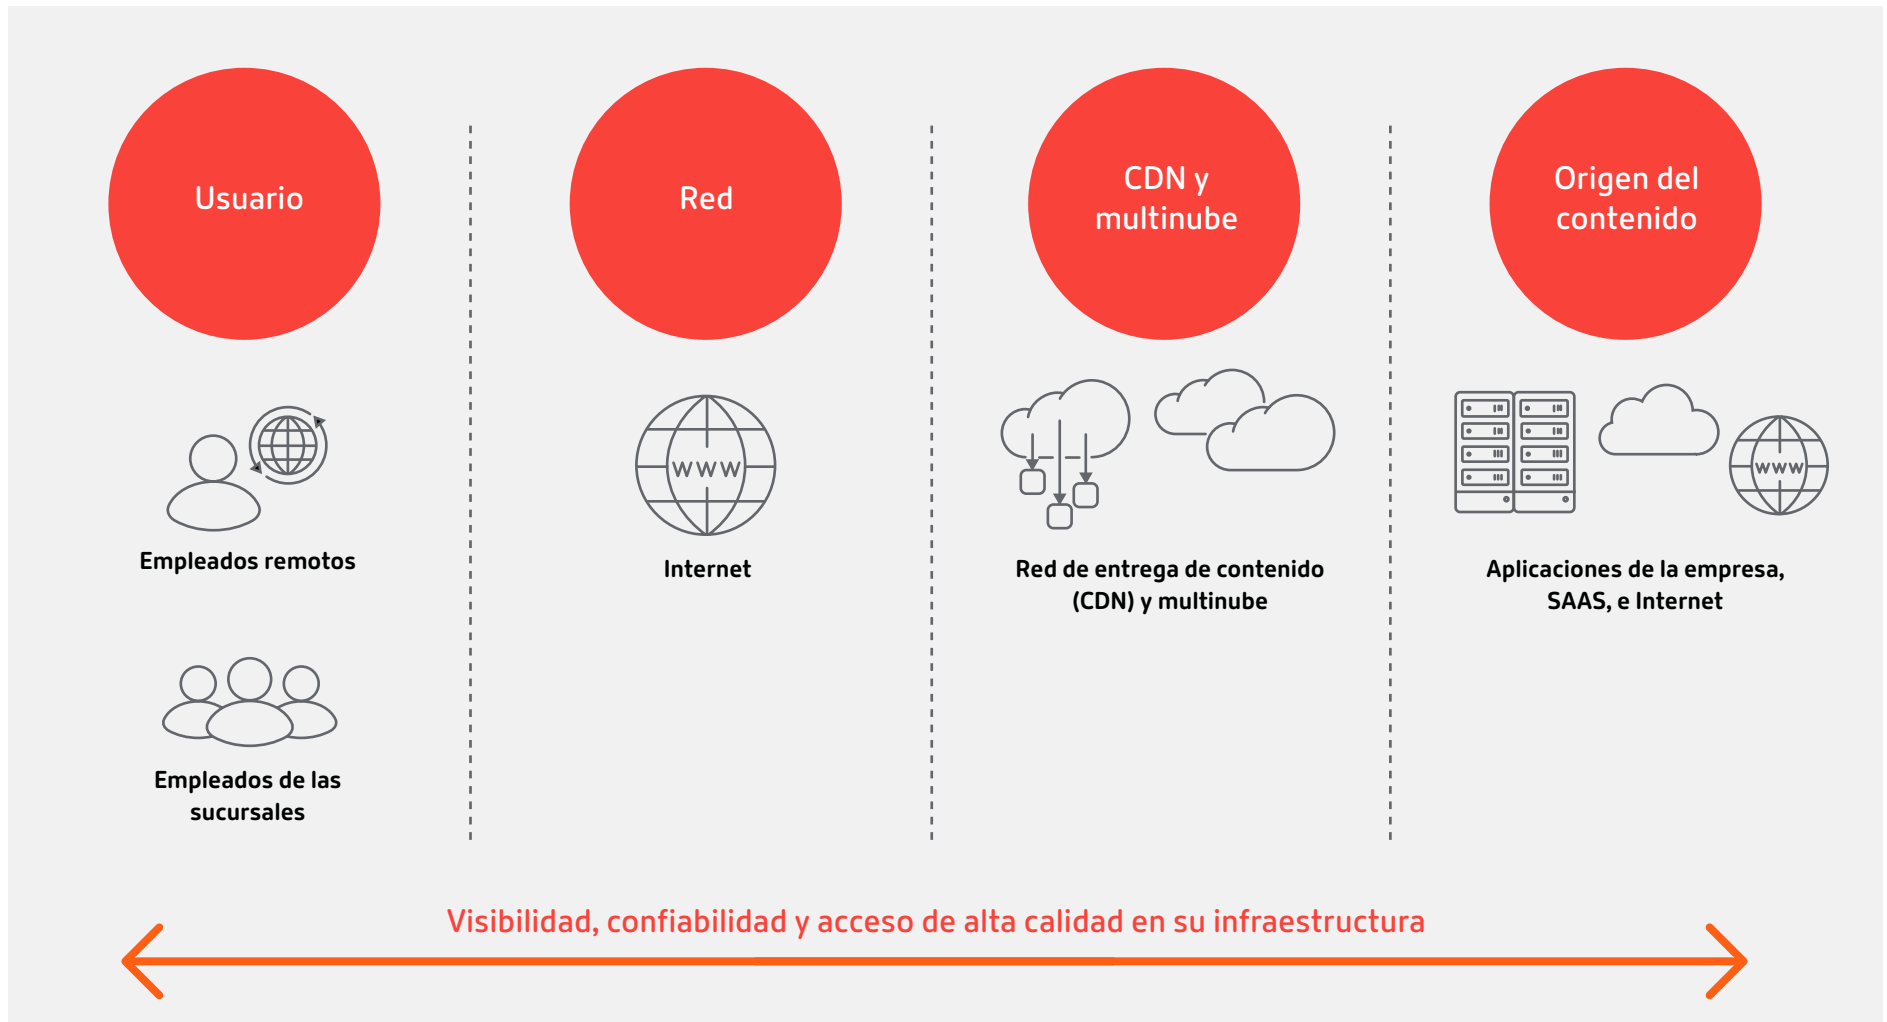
Usuario

Red

CDN y multinube

Origen del contenido

Empleados remotos

Internet

Red de entrega de contenido (CDN) y multinube

Aplicaciones de la empresa, SAAS, e Internet

WWW

WWW

Empleados de las sucursales

Visibilidad, confiabilidad y acceso de alta calidad en su infraestructura